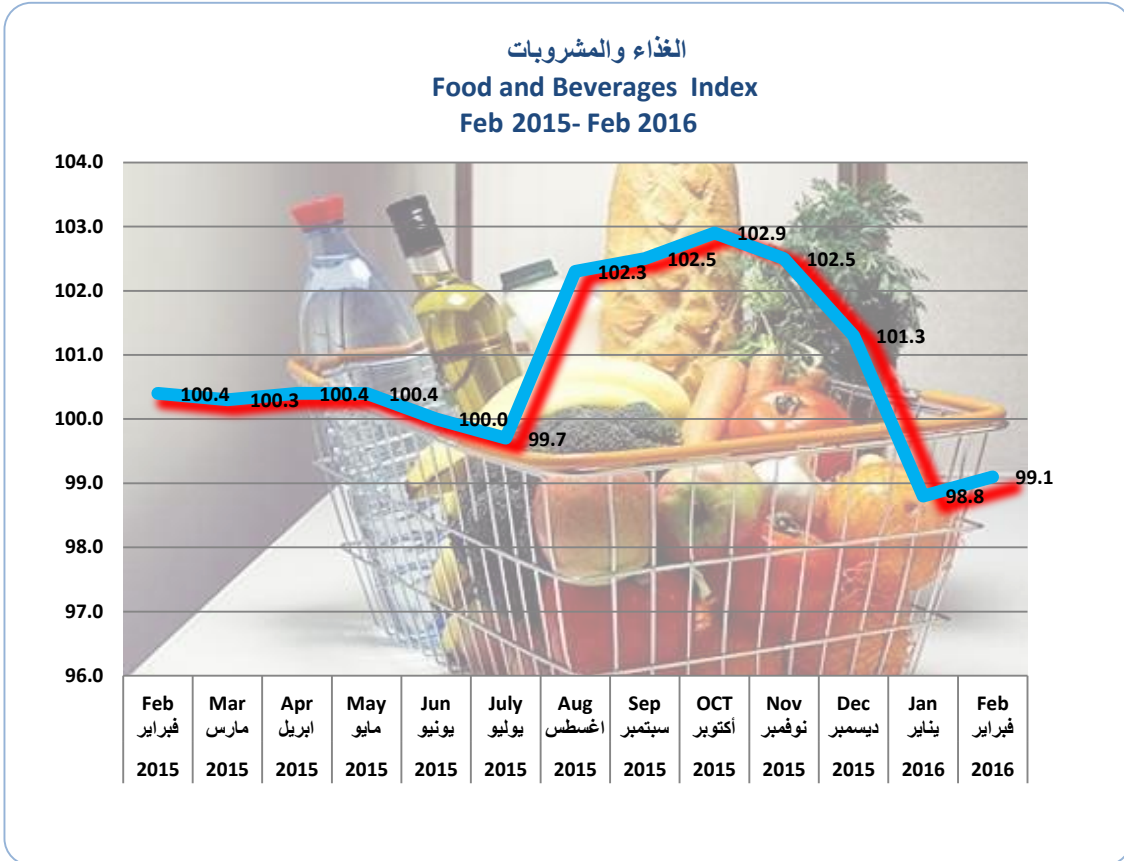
الغذاء والمشروبات
Food and Beverages Index
Feb 2015- Feb 2016

104.0
103.0
102.0
101.0
100.0
99.0
98.0
97.0
96.0

100.4 100.3 100.4 100.4 100.0 99.7 102.3 102.5 102.9 102.5 101.3 98.8 99.1

| Feb فبراير | Mar مارس | Apr ابريل | May مايو | Jun يونيو | July يوليو | Aug اغسطس | Sep سبتمبر | OCT أكتوبر | Nov نوفمبر | Dec ديسمبر | Jan يناير | Feb فبراير |
|---|---|---|---|---|---|---|---|---|---|---|---|---|
| 2015 | 2015 | 2015 | 2015 | 2015 | 2015 | 2015 | 2015 | 2015 | 2015 | 2015 | 2016 | 2016 |